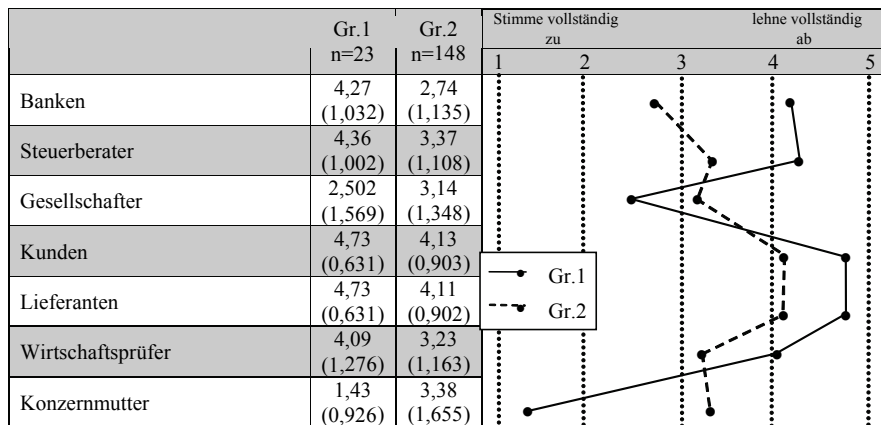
|  | Gr.1 n=23 | Gr.2 n=148 | Stimme vollständig zu — lehne vollständig ab |
|---|---|---|---|
|  |  |  | 1 2 3 4 5 |
| Banken | 4,27 (1,032) | 2,74 (1,135) |  |
| Steuerberater | 4,36 (1,002) | 3,37 (1,108) |  |
| Gesellschafter | 2,502 (1,569) | 3,14 (1,348) |  |
| Kunden | 4,73 (0,631) | 4,13 (0,903) |  |
| Lieferanten | 4,73 (0,631) | 4,11 (0,902) |  |
| Wirtschaftsprüfer | 4,09 (1,276) | 3,23 (1,163) |  |
| Konzernmutter | 1,43 (0,926) | 3,38 (1,655) |  |

Gr.1
Gr.2